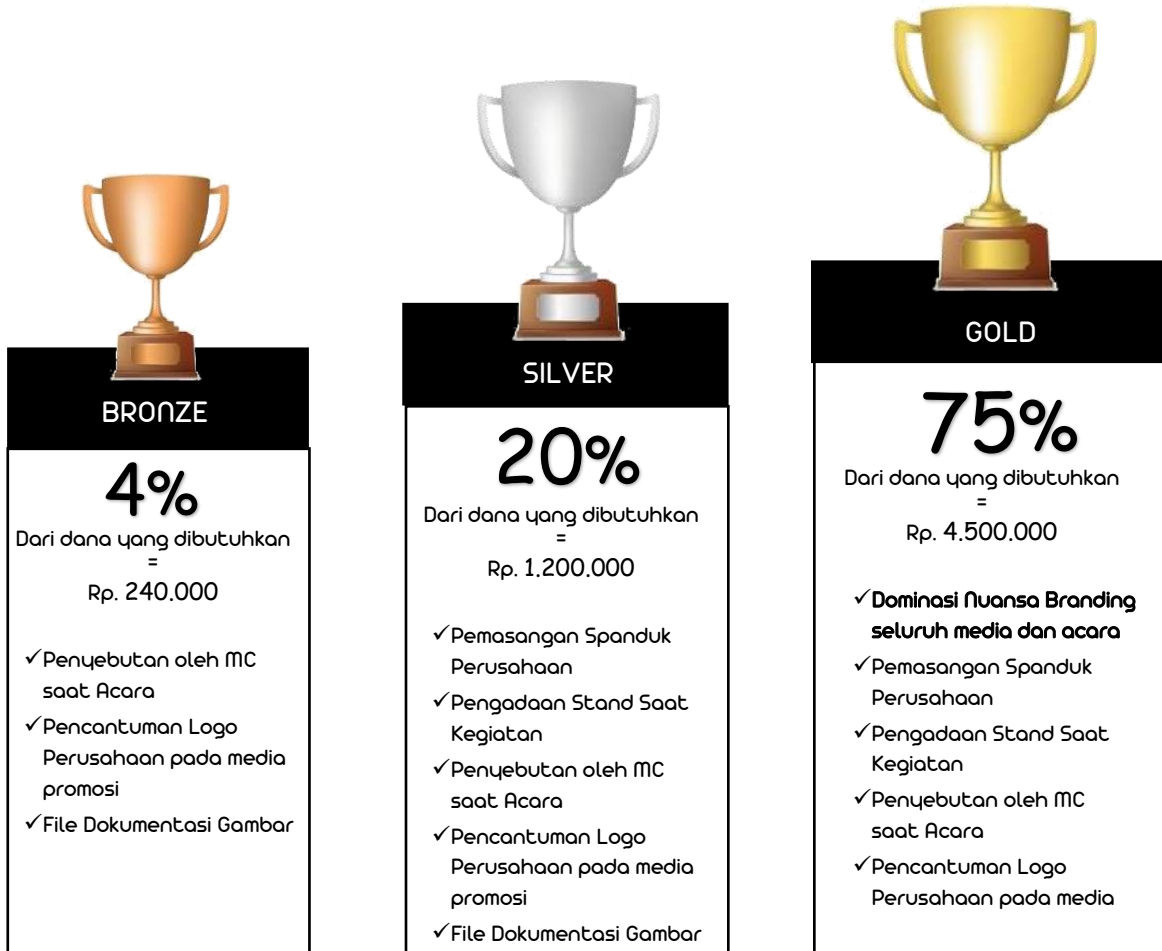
BRONZE

4%

Dari dana yang dibutuhkan
=
Rp. 240.000

✓Penyebutan oleh MC saat Acara
✓Pencantuman Logo Perusahaan pada media promosi
✓File Dokumentasi Gambar

SILVER

20%

Dari dana yang dibutuhkan
=
Rp. 1.200.000

✓Pemasangan Spanduk Perusahaan
✓Pengadaan Stand Saat Kegiatan
✓Penyebutan oleh MC saat Acara
✓Pencantuman Logo Perusahaan pada media promosi
✓File Dokumentasi Gambar

GOLD

75%

Dari dana yang dibutuhkan
=
Rp. 4.500.000

✓Dominasi Nuansa Branding seluruh media dan acara
✓Pemasangan Spanduk Perusahaan
✓Pengadaan Stand Saat Kegiatan
✓Penyebutan oleh MC saat Acara
✓Pencantuman Logo Perusahaan pada media